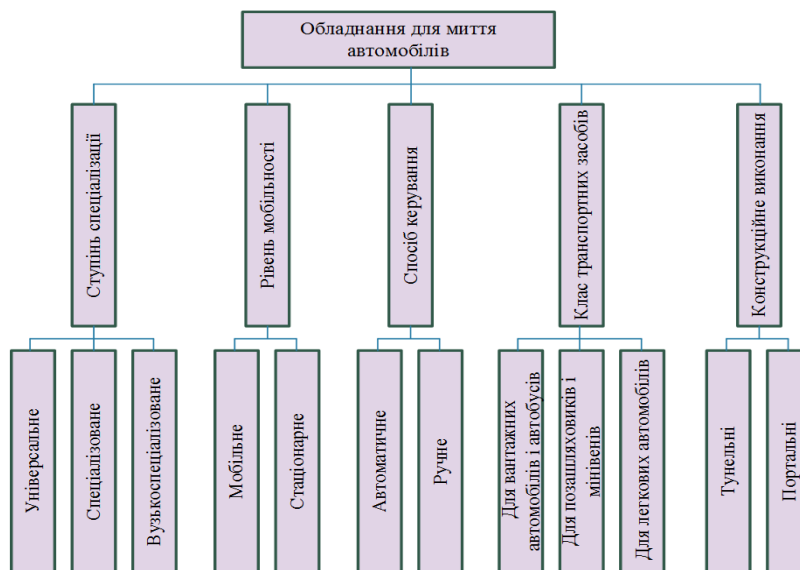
Обладнання для миття автомобілів

Ступінь спеціалізації

Універсальне

Спеціалізоване

Вузькоспеціалізоване

Рівень мобільності

Мобільне

Стаціонарне

Спосіб керування

Автоматичне

Ручне

Клас транспортних засобів

Для вантажних автомобілів і автобусів

Для позашляховиків і мінівенів

Для легкових автомобілів

Конструкційне виконання

Тунельні

Портальні